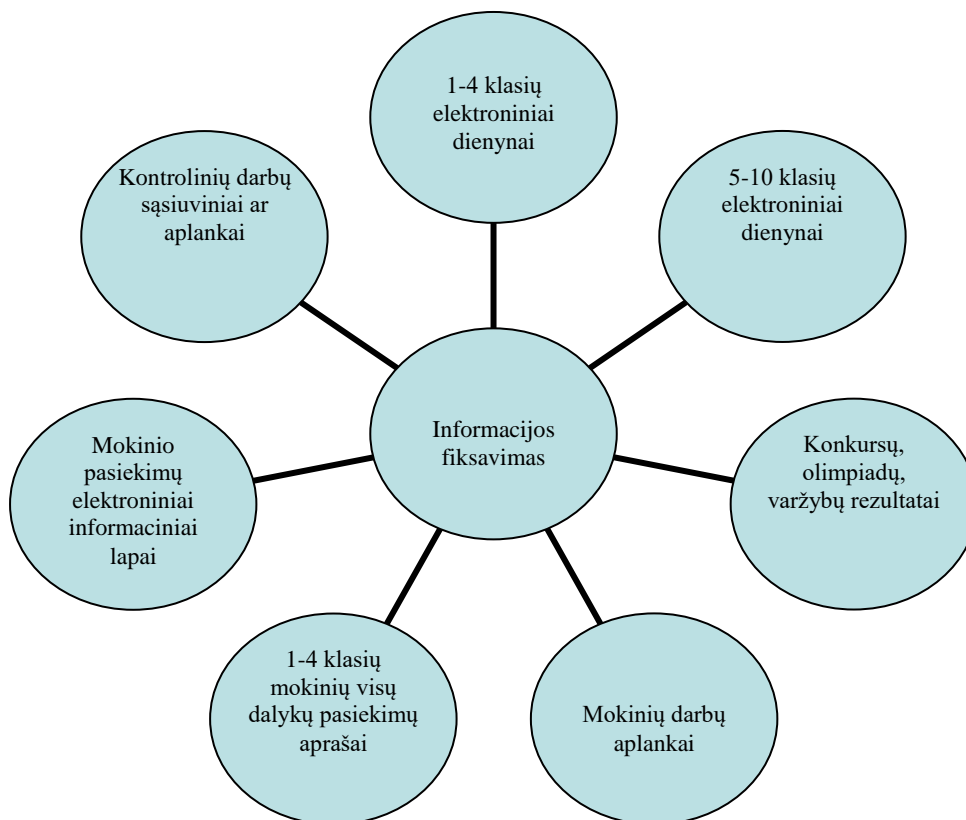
1-4 klasių elektroniniai dienynai

Kontrolinių darbų sąsiuviniai ar aplankai

5-10 klasių elektroniniai dienynai

Informacijos fiksavimas

Mokinio pasiekimų elektroniniai informaciniai lapai

Konkursų, olimpiadų, varžybų rezultatai

1-4 klasių mokinių visų dalykų pasiekimų aprašai

Mokinių darbų aplankai